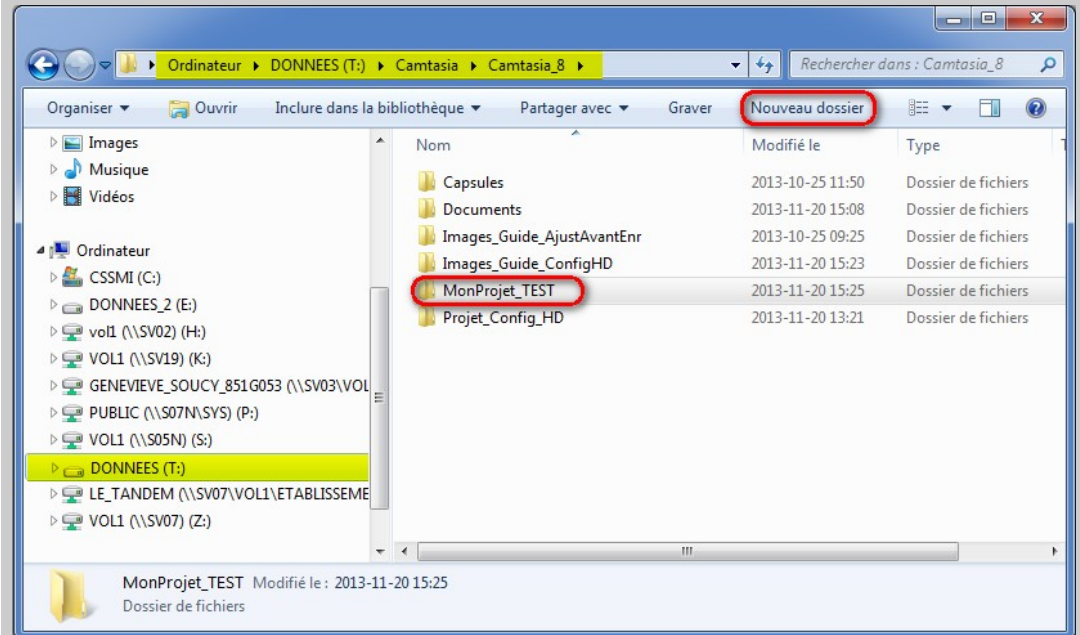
Ordinateur ▸ DONNEES (T:) ▸ Camtasia ▸ Camtasia_8 ▸

Rechercher dans : Camtasia_8

Organiser ▾ Ouvrir Inclure dans la bibliothèque ▾ Partager avec ▾ Graver Nouveau dossier

Images
Musique
Vidéos

Ordinateur
CSSMI (C:)
DONNEES_2 (E:)
vol1 (\\SV02) (H:)
VOL1 (\\SV19) (K:)
GENEVIEVE_SOUCY_851G053 (\\SV03\VOL
PUBLIC (\\S07N\SYS) (P:)
VOL1 (\\S05N) (S:)
DONNEES (T:)
LE_TANDEM (\\SV07\VOL1\ETABLISSEME
VOL1 (\\SV07) (Z:)

| Nom | Modifié le | Type |
|---|---|---|
| Capsules | 2013-10-25 11:50 | Dossier de fichiers |
| Documents | 2013-11-20 15:08 | Dossier de fichiers |
| Images_Guide_AjustAvantEnr | 2013-10-25 09:25 | Dossier de fichiers |
| Images_Guide_ConfigHD | 2013-11-20 15:23 | Dossier de fichiers |
| MonProjet_TEST | 2013-11-20 15:25 | Dossier de fichiers |
| Projet_Config_HD | 2013-11-20 13:21 | Dossier de fichiers |

MonProjet_TEST Modifié le : 2013-11-20 15:25
Dossier de fichiers